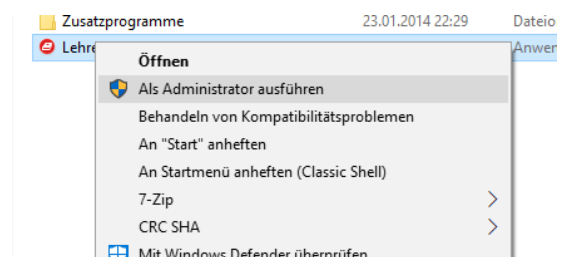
Zusatzprogramme 23.01.2014 22:29 Dateio

Lehre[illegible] Anwer

Öffnen

Als Administrator ausführen

Behandeln von Kompatibilitätsproblemen

An "Start" anheften

An Startmenü anheften (Classic Shell)

7-Zip

CRC SHA

Mit Windows Defender überprüfen